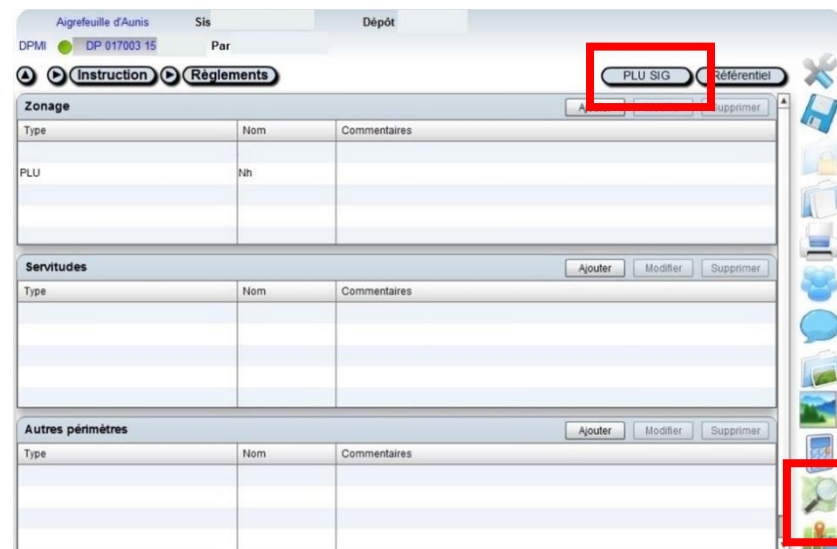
Aigrefeuille d'Aunis Sis Dépôt

DPMI DP 017003 15 Par

Instruction Règlements

PLU SIG Référentiel

Zonage

A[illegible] Supprimer

| Type | Nom | Commentaires |
|---|---|---|
| PLU | Nh | |

Servitudes

Ajouter Modifier Supprimer

| Type | Nom | Commentaires |
|---|---|---|

Autres périmètres

Ajouter Modifier Supprimer

| Type | Nom | Commentaires |
|---|---|---|